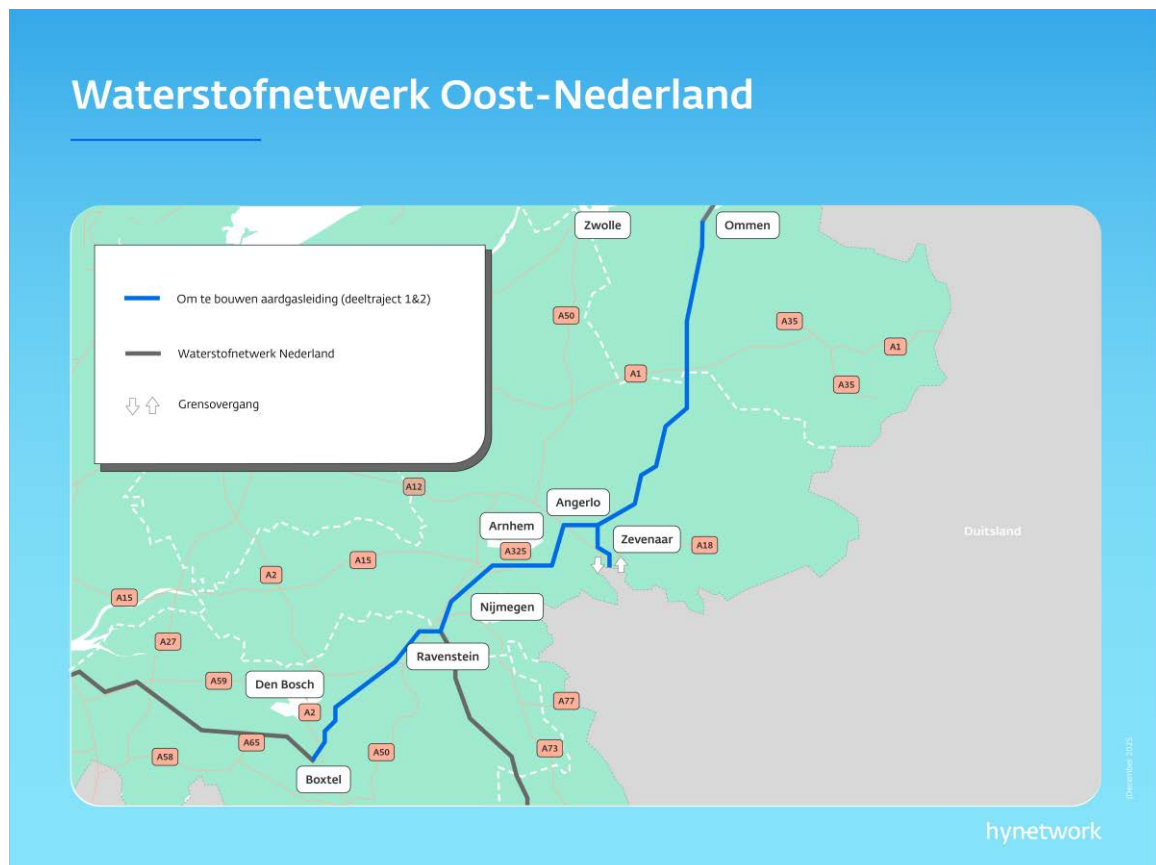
Waterstofnetwerk Oost-Nederland

Om te bouwen aardgasleiding (deeltraject 1&2)

Waterstofnetwerk Nederland

Grensovergang

Zwolle

Ommen

A50

A35

A1

A1

A35

A12

Angerlo

Arnhem

Zevenaar

A18

Duitsland

A325

A15

A2

A15

Nijmegen

A27

Ravenstein

A59

Den Bosch

A2

A77

A65

A58

A50

A73

Boxtel

December 2025

hynetwork